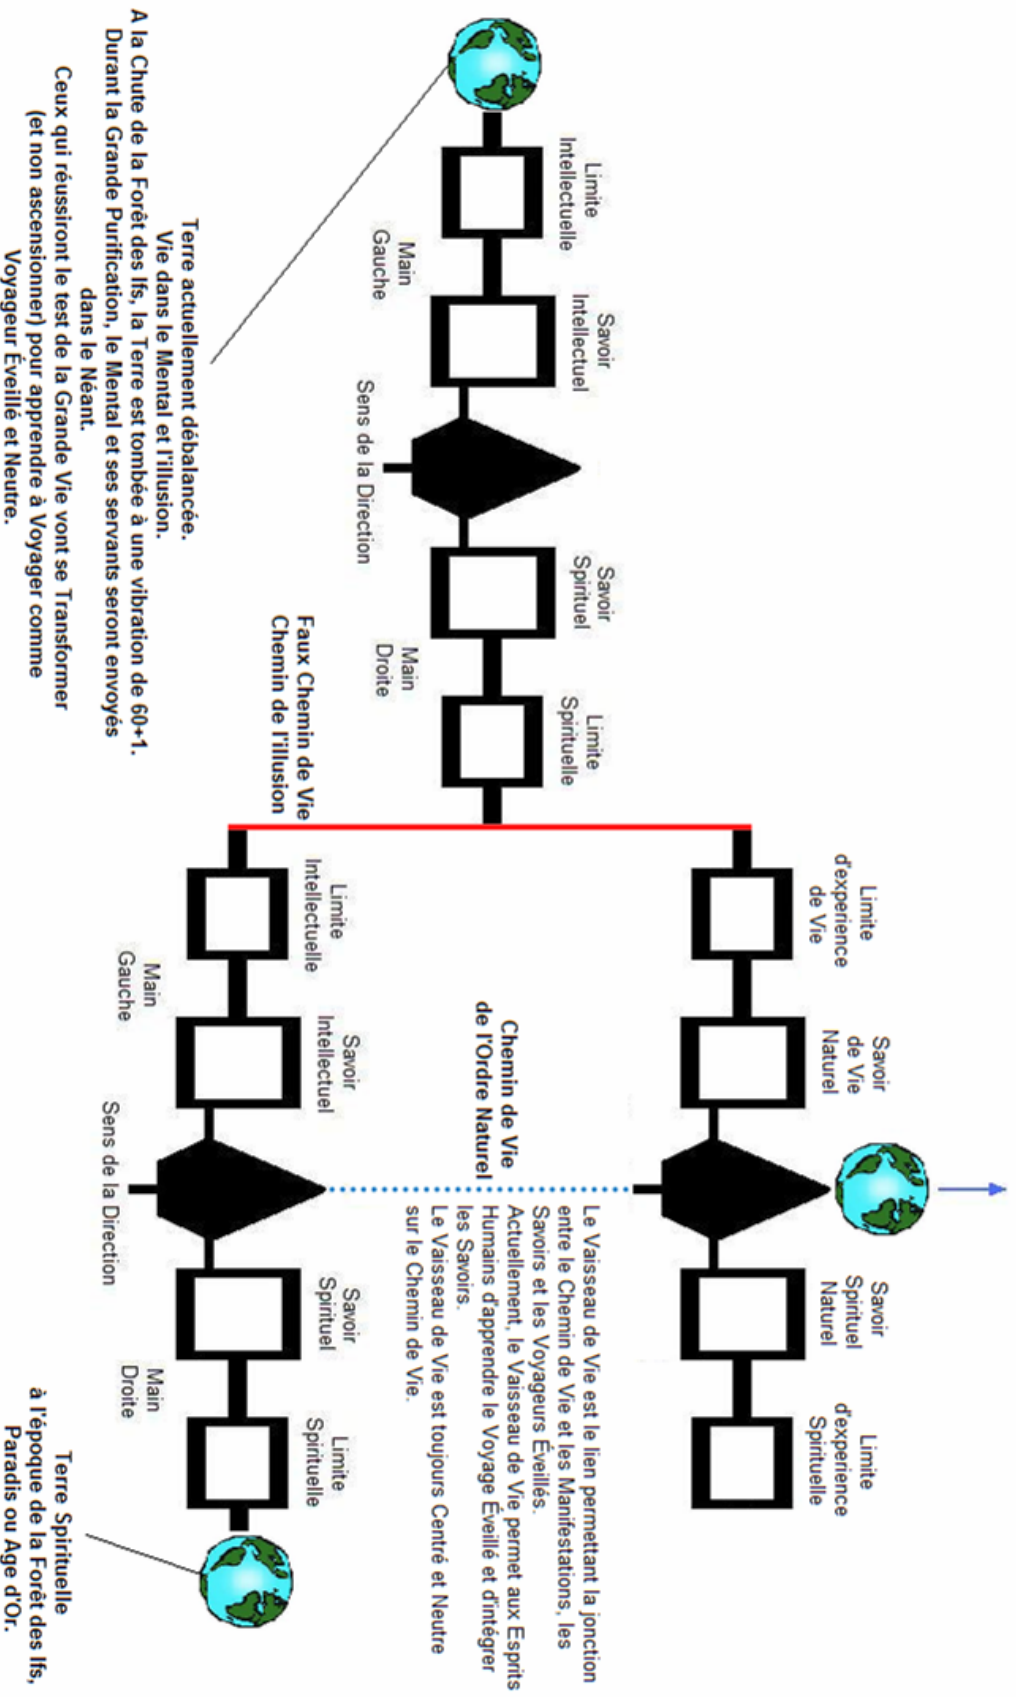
Terre actuellement débalancée.
Vie dans le Mental et l'illusion.
A la Chute de la Forêt des Ifs, la Terre est tombée à une vibration de 60+1.
Durant la Grande Purification, le Mental et ses servants seront envoyés dans le Néant.
Ceux qui réussiront le test de la Grande Vie vont se Transformer (et non ascensionner) pour apprendre à Voyager comme Voyageur Éveillé et Neutre.

Limite Intellectuelle

Main Gauche

Savoir Intellectuel

Sens de la Direction

Savoir Spirituel

Main Droite

Limite Spirituelle

Faux Chemin de Vie
Chemin de l'illusion

Limite d'experience de Vie

Savoir de Vie Naturel

Savoir Spirituel Naturel

Limite d'experience Spirituelle

Chemin de Vie
de l'Ordre Naturel

Le Vaisseau de Vie est le lien permettant la jonction entre le Chemin de Vie et les Manifestations, les Savoirs et les Voyageurs Éveillés.
Actuellement, le Vaisseau de Vie permet aux Esprits Humains d'apprendre le Voyage Éveillé et d'intégrer les Savoirs.
Le Vaisseau de Vie est toujours Centré et Neutre sur le Chemin de Vie.

Limite Intellectuelle

Main Gauche

Savoir Intellectuel

Sens de la Direction

Savoir Spirituel

Main Droite

Limite Spirituelle

Terre Spirituelle
à l'époque de la Forêt des Ifs,
Paradis ou Age d'Or.